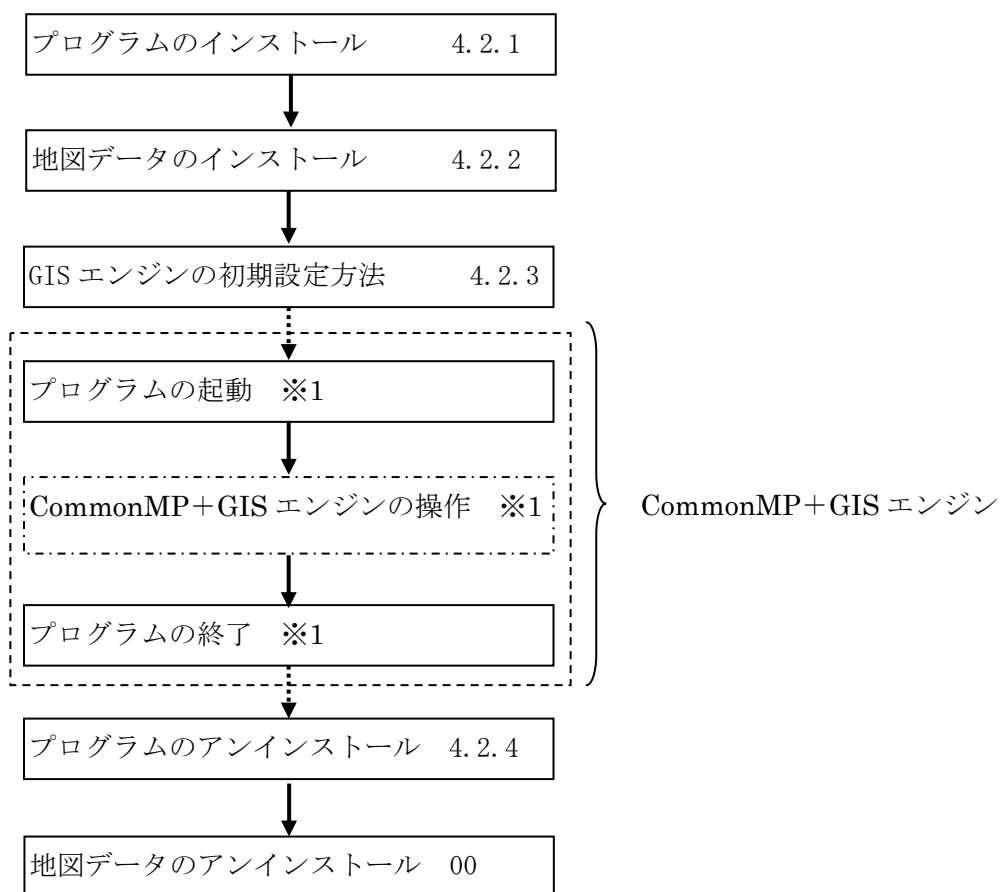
プログラムのインストール　4.2.1

地図データのインストール　4.2.2

GIS エンジンの初期設定方法　4.2.3

プログラムの起動　※1

CommonMP＋GIS エンジンの操作　※1

プログラムの終了　※1

CommonMP＋GIS エンジン

プログラムのアンインストール　4.2.4

地図データのアンインストール　00